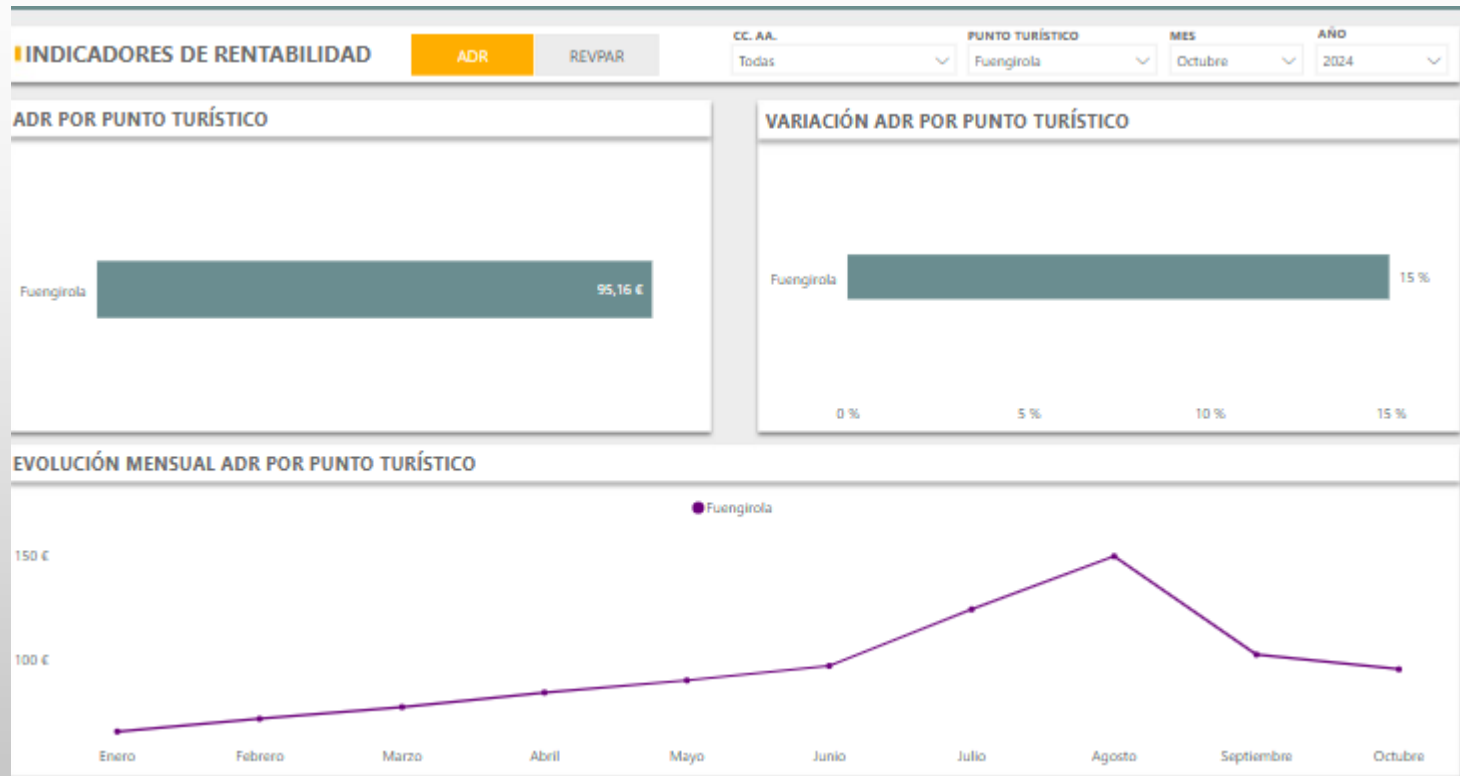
INDICADORES DE RENTABILIDAD

ADR

REVPAR

CC. AA.
Todas

PUNTO TURÍSTICO
Fuengirola

MES
Octubre

AÑO
2024

ADR POR PUNTO TURÍSTICO

Fuengirola
95,16 €

VARIACIÓN ADR POR PUNTO TURÍSTICO

Fuengirola
15 %

0 %
5 %
10 %
15 %

EVOLUCIÓN MENSUAL ADR POR PUNTO TURÍSTICO

Fuengirola

150 €
100 €

Enero
Febrero
Marzo
Abril
Mayo
Junio
Julio
Agosto
Septiembre
Octubre